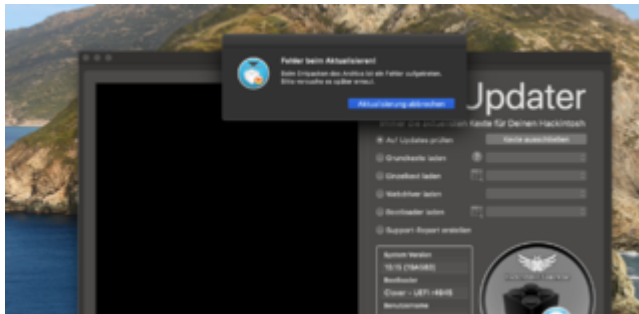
Fehler beim Aktualisieren!

Beim Entpacken des Archivs ist ein Fehler aufgetreten. Bitte versuche es später erneut.

Aktualisierung abbrechen

Updater

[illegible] Kexte für Deinen Hackintosh

Auf Updates prüfen

Kexte auswählen

Grundkexte laden

Einzelkext laden

Webtreiber laden

Bootloader laden

Support-Report erstellen

System Version

10.15 (19A583)

Bootloader

Clover - UEFI r5015

Benutzername